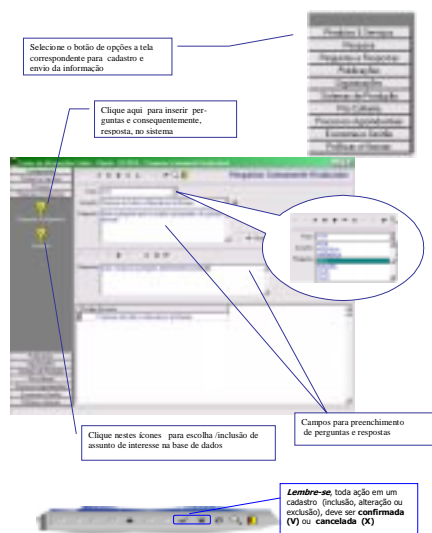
Selecione o botão de opções a tela correspondente para cadastro e envio da informação

Produtos / Serviços
Pesquisa
Pergunta e Resposta
Publicações
Oportunidades
Sistema de Produção
Pró-Cultura
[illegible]
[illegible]
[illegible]

Clique aqui para inserir perguntas e consequentemente, resposta, no sistema

Pergunta Conhecimento Atualização

Campos para preenchimento de perguntas e respostas

Clique nestes ícones para escolha /inclusão de assunto de interesse na base de dados

**Lembre-se**, toda ação em um cadastro (inclusão, alteração ou exclusão), deve ser **confirmada (V)** ou **cancelada (X)**